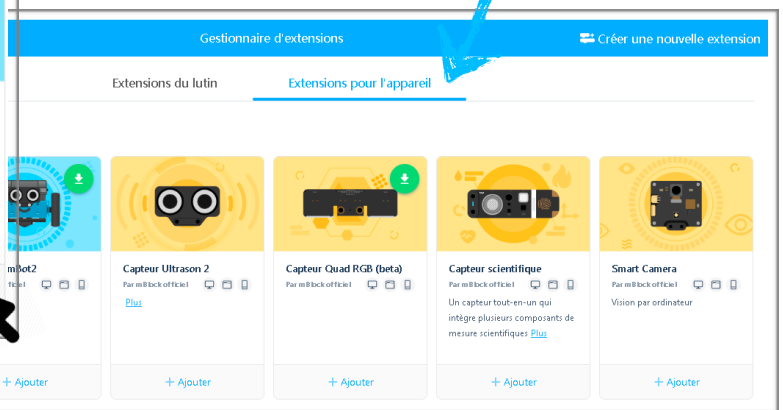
Gestionnaire d'extensions

Créer une nouvelle extension

Extensions du lutin

Extensions pour l'appareil

mBot2
ficiel

+ Ajouter

Capteur Ultrason 2
Par mBlock officiel
Plus

+ Ajouter

Capteur Quad RGB (beta)
Par mBlock officiel

+ Ajouter

Capteur scientifique
Par mBlock officiel
Un capteur tout-en-un qui intègre plusieurs composants de mesure scientifiques Plus

+ Ajouter

Smart Camera
Par mBlock officiel
Vision par ordinateur

+ Ajouter